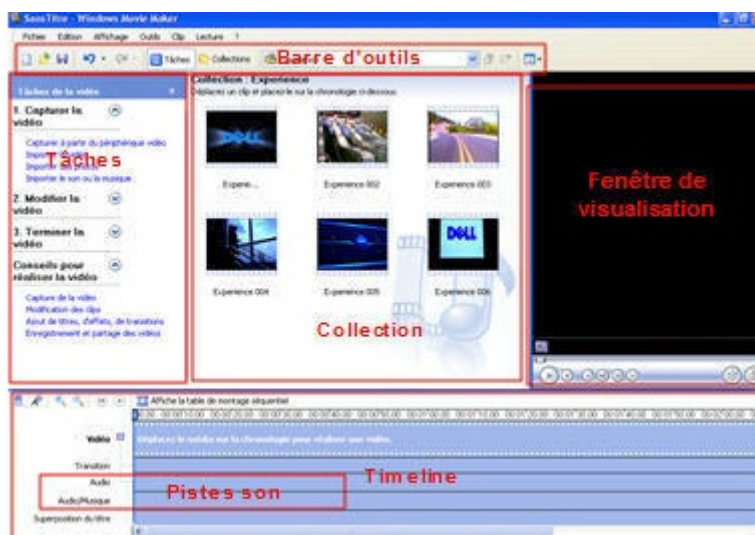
SansTitre - Windows Movie Maker

Fichier Edition Affichage Outils Clip Lecture ?

Tâches Collections Barre d'outils

Tâches de la vidéo

1. Capturer la vidéo

Capturer à partir du périphérique vidéo
Impor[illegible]
Impor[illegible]
Importer le son ou la musique

Tâches

2. Modifier la vidéo

3. Terminer la vidéo

Conseils pour réaliser la vidéo

Capture de la vidéo
Modification des clips
Ajout de titres, d'effets, de transitions
Enregistrement et partage des vidéos

Collection : Experience
Déplacez un clip et placez-le sur la chronologie ci-dessous.

Experie...

Experience 002

Experience 003

Experience 004

Experience 005

Experience 006

Collection

Fenêtre de visualisation

Affiche la table de montage séquentiel

Vidéo

Déplacez le média sur la chronologie pour réaliser une vidéo.

Transition

Audio

Audio/Musique

Superposition du titre

Pistes son

Timeline